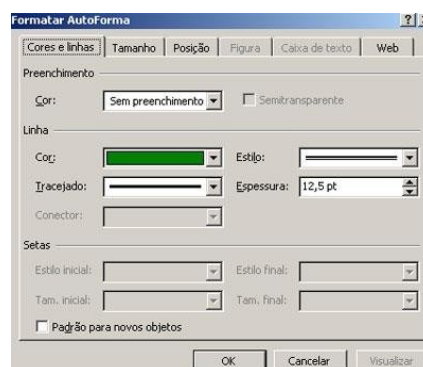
Formatar AutoForma

?

Cores e linhas | Tamanho | Posição | Figura | Caixa de texto | Web

Preenchimento

Cor: Sem preenchimento

Semitransparente

Linha

Cor:

Estilo:

Tracejado:

Espessura: 12,5 pt

Conector:

Setas

Estilo inicial:

Estilo final:

Tam. inicial:

Tam. final:

Padrão para novos objetos

OK

Cancelar

Visualizar